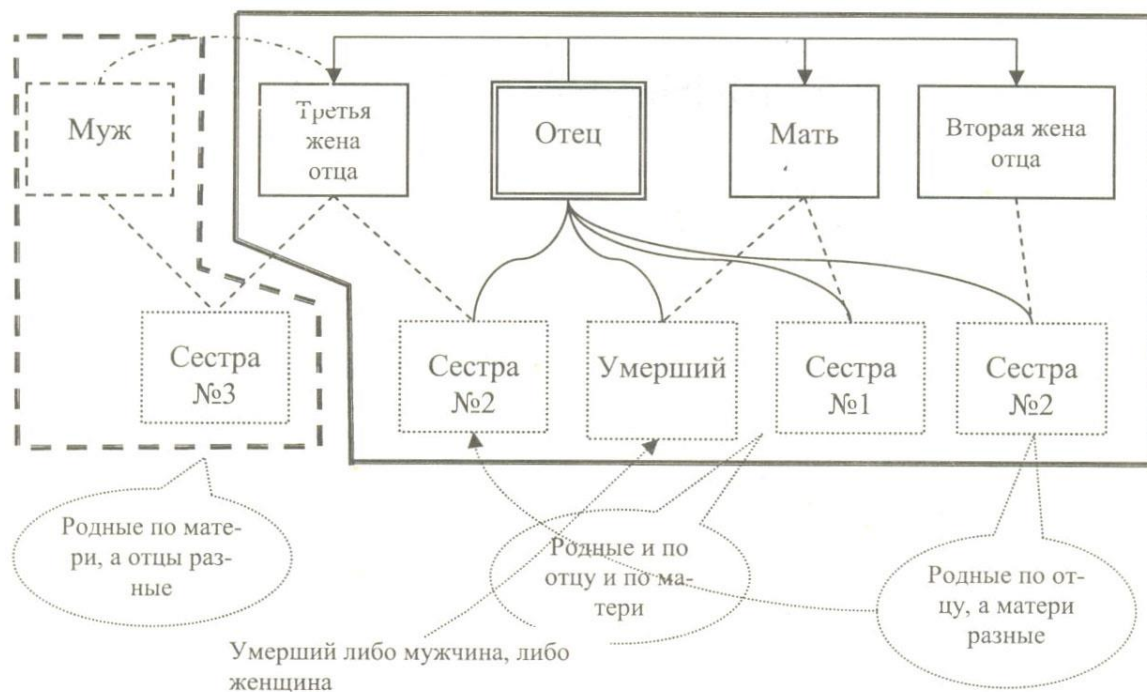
Муж

Третья жена отца

Отец

Мать

Вторая жена отца

Сестра №3

Сестра №2

Умерший

Сестра №1

Сестра №2

Родные по матери, а отцы разные

Родные и по отцу и по матери

Родные по отцу, а матери разные

Умерший либо мужчина, либо женщина